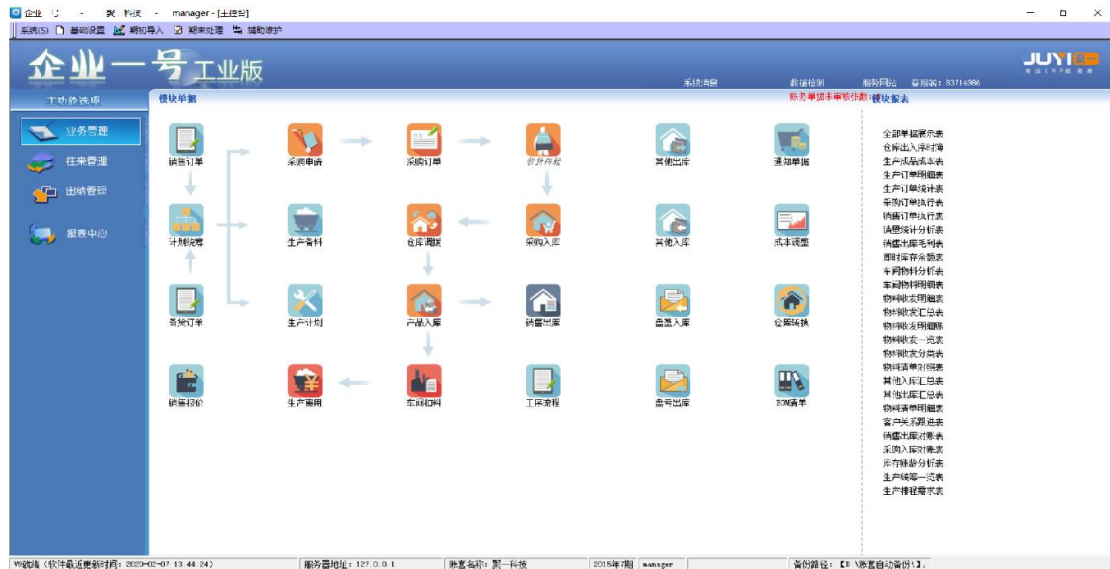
企业 - 聚 科技 - manager - [主控台]

系统(S) 基础设置 期初导入 期末处理 辅助维护

企业一号 工业版

系统消息 数据检测 服务网站 客服热线: 83714986

JUYI

主功能选项

模块单据

账务单据未审核张数:

模块报表

业务管理

往来管理

出纳管理

报表中心

销售订单

采购申请

采购订单

委外外协

其他出库

通知单据

计划清单

生产备料

仓库调拨

采购入库

其他入库

成本调整

备货订单

生产计划

产品入库

销售出库

盘盈入库

仓库转换

销售报价

生产领用

车间扣料

工序流程

盘亏出库

BOM清单

全部单据展示表
仓库出入库时薄
生产成品成本表
生产订单明细表
生产订单统计表
采购订单执行表
销售订单执行表
销售统计分析表
销售出库毛利表
原材库存余额表
车间物料分析表
车间物料明细表
物料收发明细表
物料收发汇总表
物料收发明细账
物料收发一览表
物料收发分类表
物料清单对照表
其他入库汇总表
其他出库汇总表
物料清单明细表
客户关系跟进表
销售出库对账表
采购入库对账表
库存账龄分析表
生产领料一览表
生产排程需求表

V8就绪 (软件最近更新时间: 2020-02-07 13:44:24)  服务器地址: 127.0.0.1  账套名称: 聚一科技  2015年7期  manager  备份路径: 【D:\账套自动备份\】。